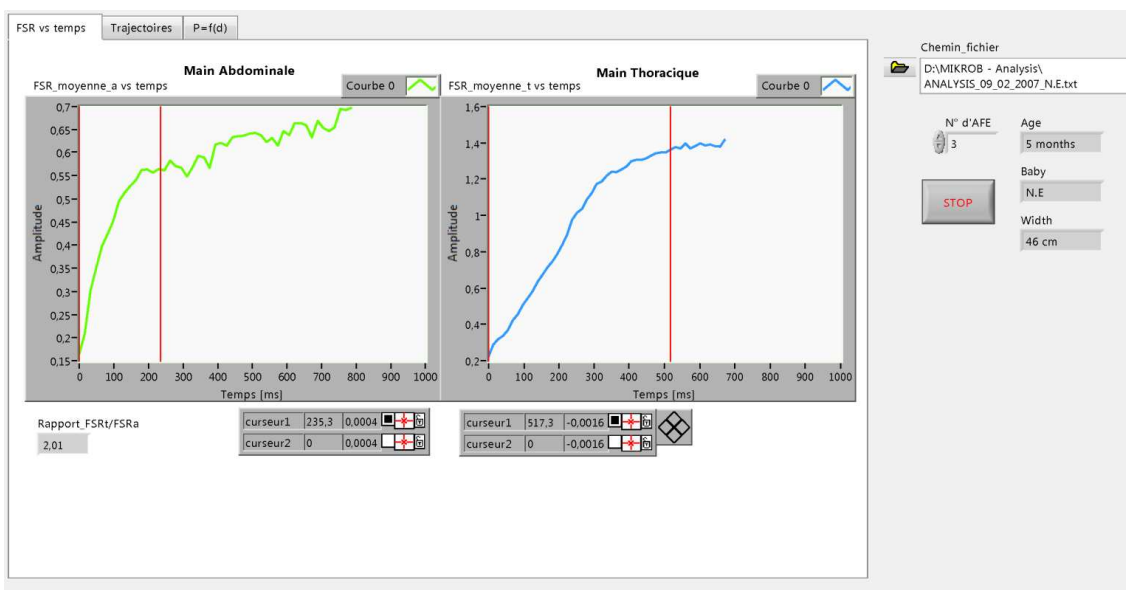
FSR vs temps | Trajectoires | P=f(d)

Main Abdominale
FSR_moyenne_a vs temps
Courbe 0

0,7
0,65
0,6
0,55
0,5
0,45
0,4
0,35
0,3
0,25
0,2
0,15
Amplitude
0 100 200 300 400 500 600 700 800 900 1000
Temps [ms]

Main Thoracique
FSR_moyenne_t vs temps
Courbe 0

1,6
1,4
1,2
1
0,8
0,6
0,4
0,2
Amplitude
0 100 200 300 400 500 600 700 800 900 1000
Temps [ms]

Rapport_FSRt/FSRa
2,01

| curseur1 | 235,3 | 0,0004 |
|---|---|---|
| curseur2 | 0 | 0,0004 |

| curseur1 | 517,3 | -0,0016 |
|---|---|---|
| curseur2 | 0 | -0,0016 |

Chemin_fichier
D:\MIKROB - Analysis\ANALYSIS_09_02_2007_N.E.txt

N° d'AFE
3

Age
5 months

Baby
N.E

Width
46 cm

STOP